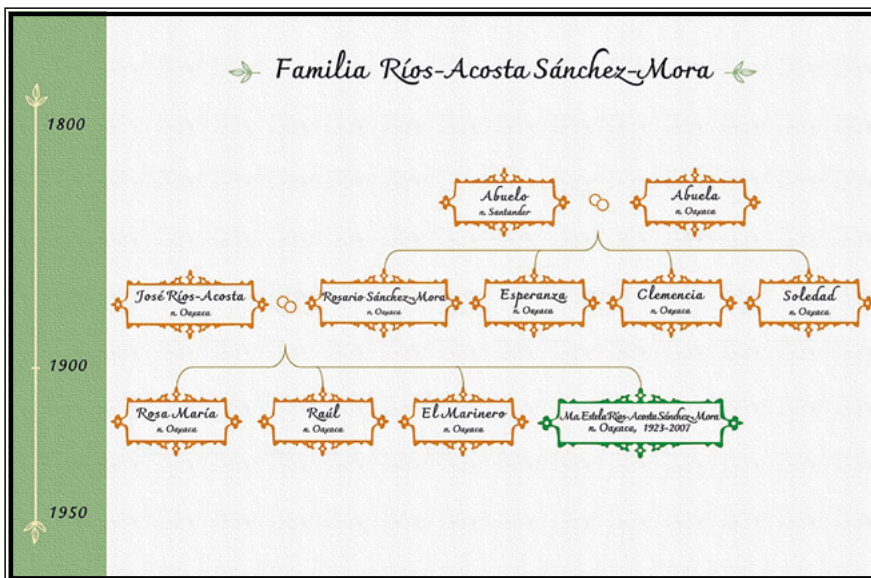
1800

1900

1950

Familia Ríos-Acosta Sánchez-Mora

Abuelo
n. Santander

Abuela
n. Oaxaca

José Ríos-Acosta
n. Oaxaca

Rosario Sánchez-Mora
n. Oaxaca

Esperanza
n. Oaxaca

Clemencia
n. Oaxaca

Soledad
n. Oaxaca

Rosa María
n. Oaxaca

Raúl
n. Oaxaca

El Marinero
n. Oaxaca

Ma. Estela Ríos-Acosta Sánchez-Mora
n. Oaxaca, 1923-2007